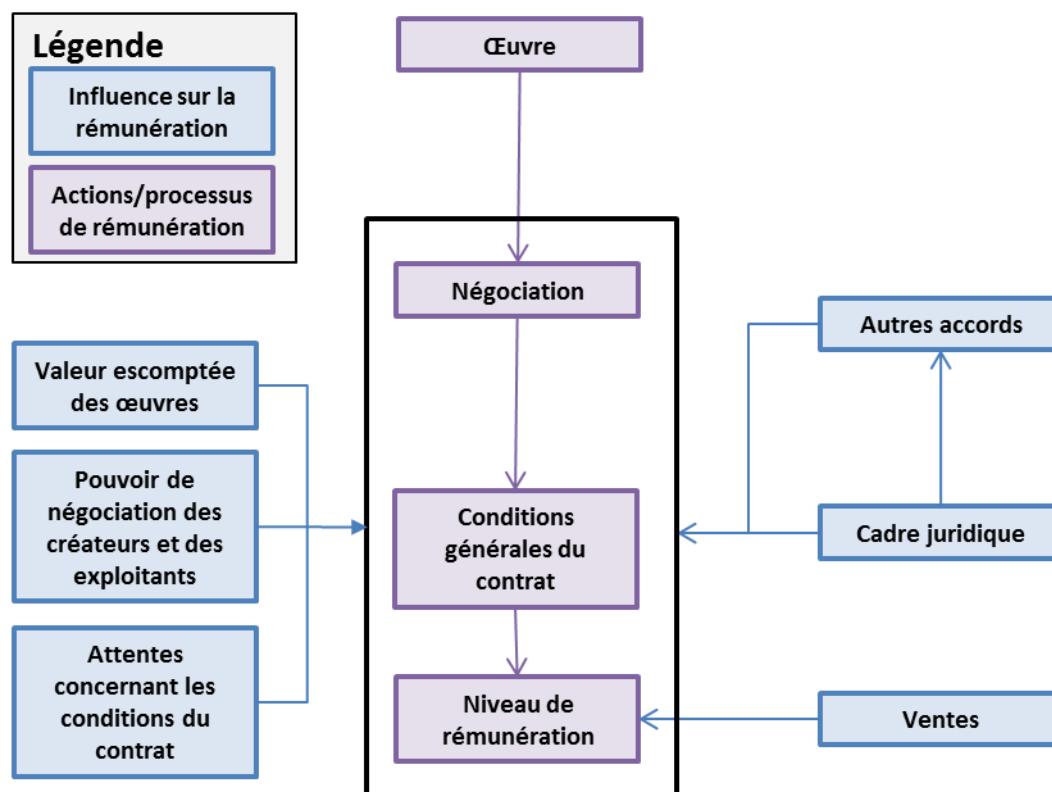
Légende

Influence sur la rémunération

Actions/processus de rémunération

Œuvre

Négociation

Conditions générales du contrat

Niveau de rémunération

Valeur escomptée des œuvres

Pouvoir de négociation des créateurs et des exploitants

Attentes concernant les conditions du contrat

Autres accords

Cadre juridique

Ventes